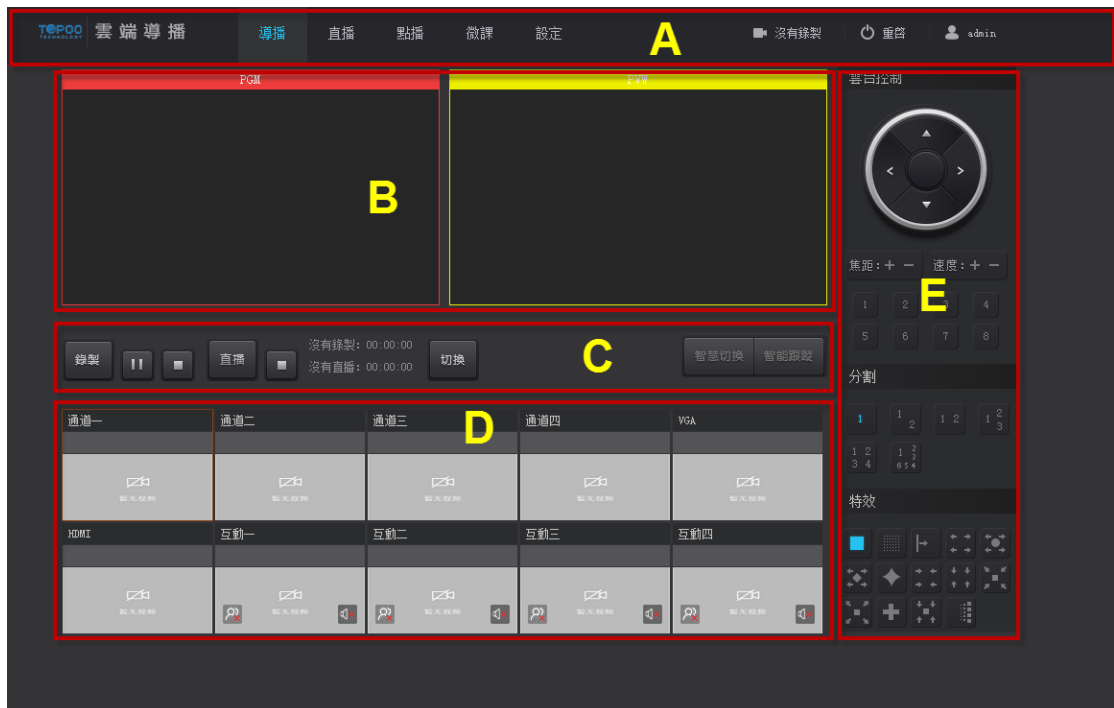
TOPOO TECHNOLOGY 雲端導播 導播 直播 點播 微課 設定 A 沒有錄製 重啓 admin

PGM PVW

B

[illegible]

焦距：+ −
速度：+ −

1 2 3 4 5 6 7 8

E

錄製 直播 沒有錄製：00:00:00 沒有直播：00:00:00 切換 C 智慧切換 智能跟蹤

分割

1

特效

通道一 通道二 通道三 D 通道四 VGA

暫無視頻 暫無視頻 暫無視頻 暫無視頻 暫無視頻

HDMI 互動一 互動二 互動三 互動四

暫無視頻 暫無視頻 暫無視頻 暫無視頻 暫無視頻